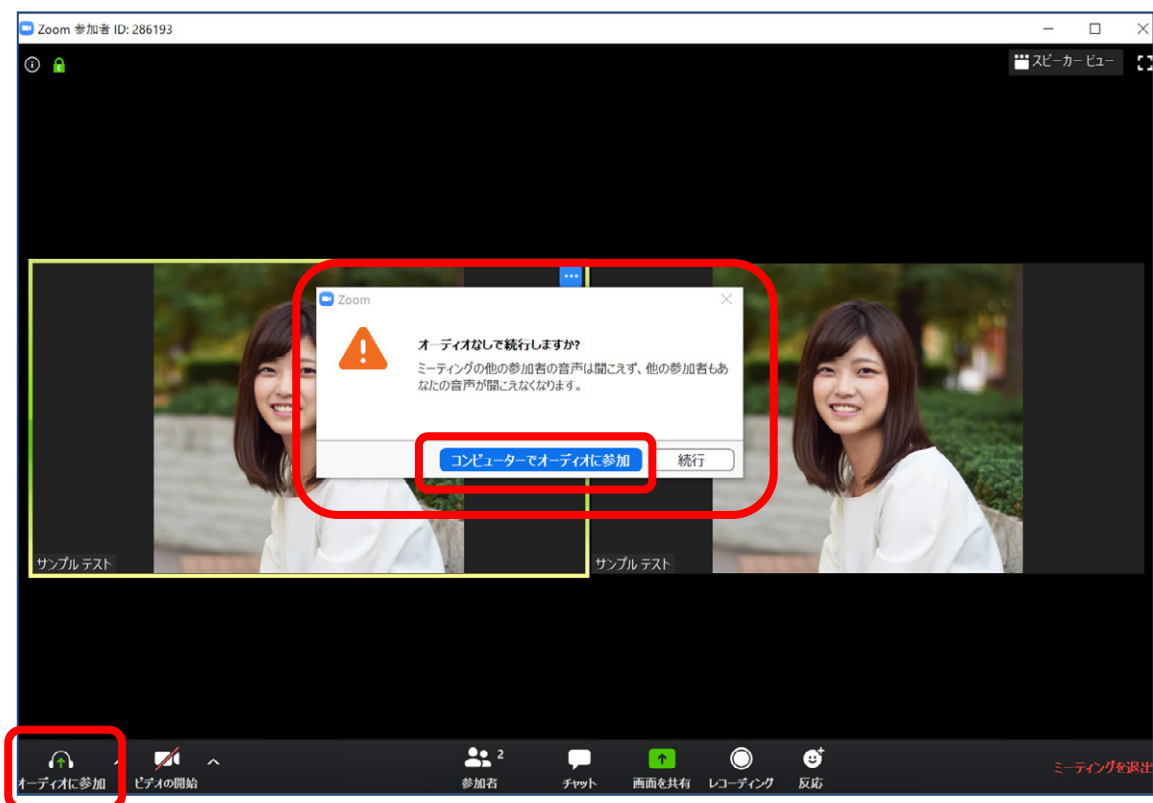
Zoom 参加者 ID: 286193

スピーカービュー

Zoom

オーディオなしで続行しますか?

ミーティングの他の参加者の音声は聞こえず、他の参加者もあなたの音声が聞こえなくなります。

コンピューターでオーディオに参加

続行

サンプル テスト

サンプル テスト

オーディオに参加

ビデオの開始

参加者 2

チャット

画面を共有

レコーディング

反応

ミーティングを退出